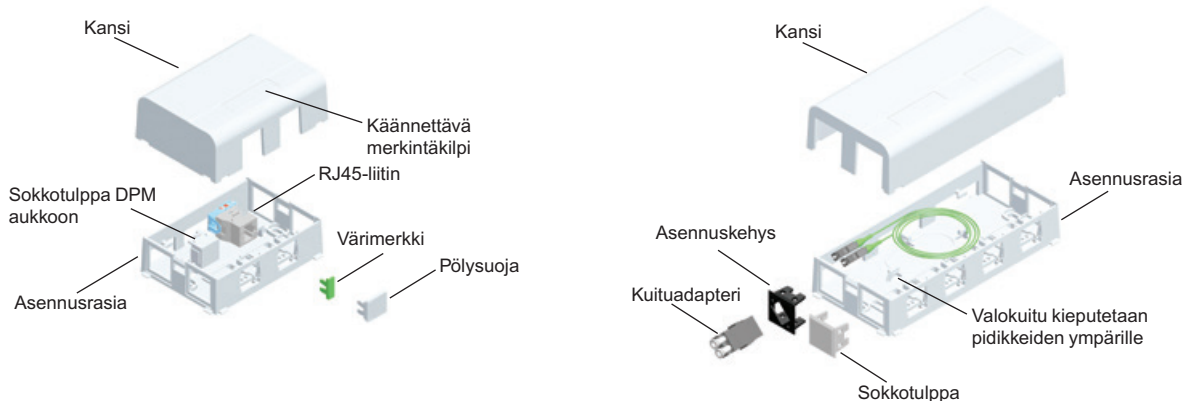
Kansi

Käännettävä merkintäkilpi

RJ45-liitin

Sokkotulppa DPM aukkoon

Värimerkki

Pölysuoja

Asennusrasia

Kansi

Asennusrasia

Asennuskehys

Kuituadapteri

Valokuitu kieputetaan pidikkeiden ympärille

Sokkotulppa